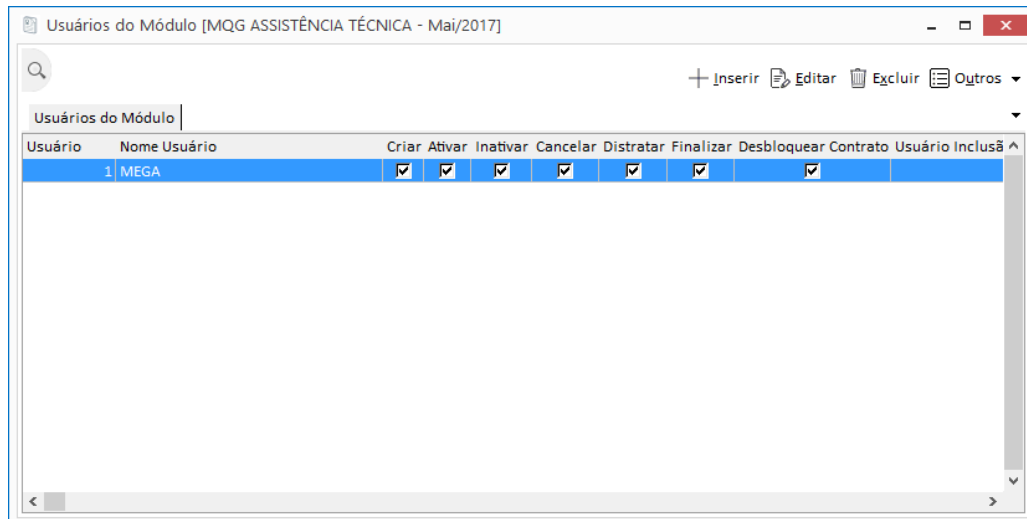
Usuários do Módulo [MQG ASSISTÊNCIA TÉCNICA - Mai/2017]

Inserir Editar Excluir Outros

Usuários do Módulo

| Usuário | Nome Usuário | Criar | Ativar | Inativar | Cancelar | Distratar | Finalizar | Desbloquear Contrato | Usuário Inclusã |
|---|---|---|---|---|---|---|---|---|---|
| 1 | MEGA | ☑ | ☑ | ☑ | ☑ | ☑ | ☑ | ☑ | |